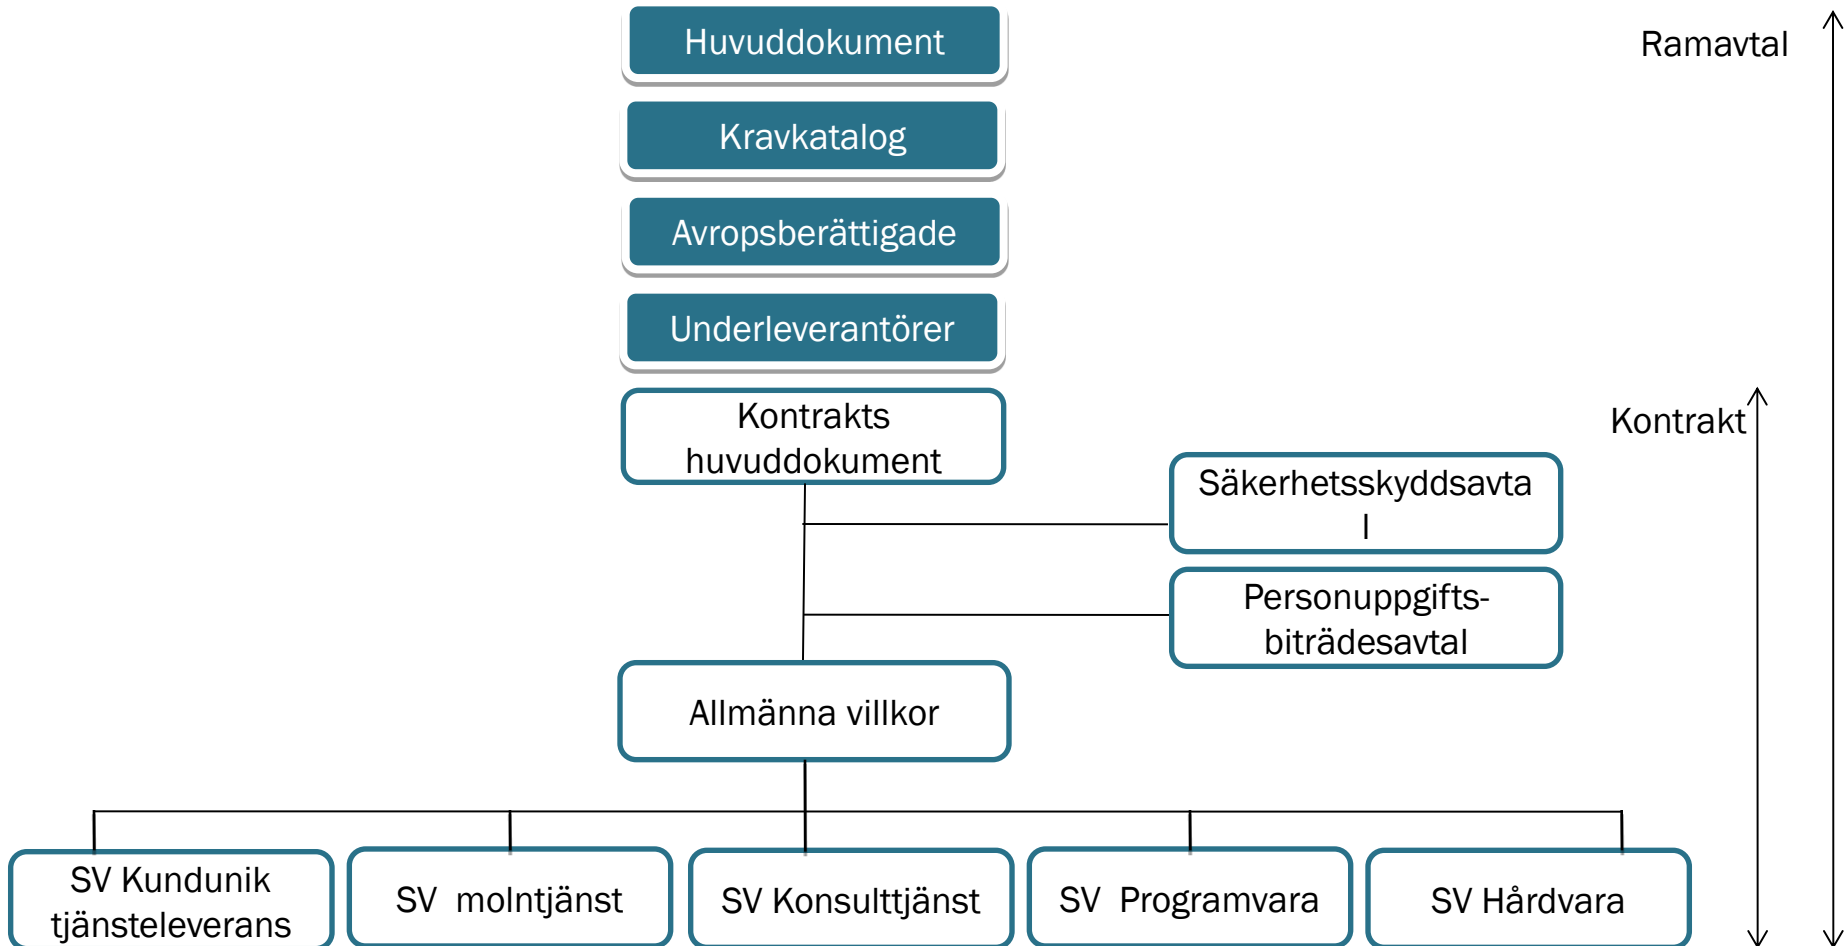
Huvuddokument

Kravkatalog

Avropsberättigade

Underleverantörer

Kontrakts huvuddokument

Säkerhetsskyddsavta l

Personuppgifts-biträdesavtal

Allmänna villkor

SV Kundunik tjänsteleverans

SV molntjänst

SV Konsulttjänst

SV Programvara

SV Hårdvara

Ramavtal

Kontrakt